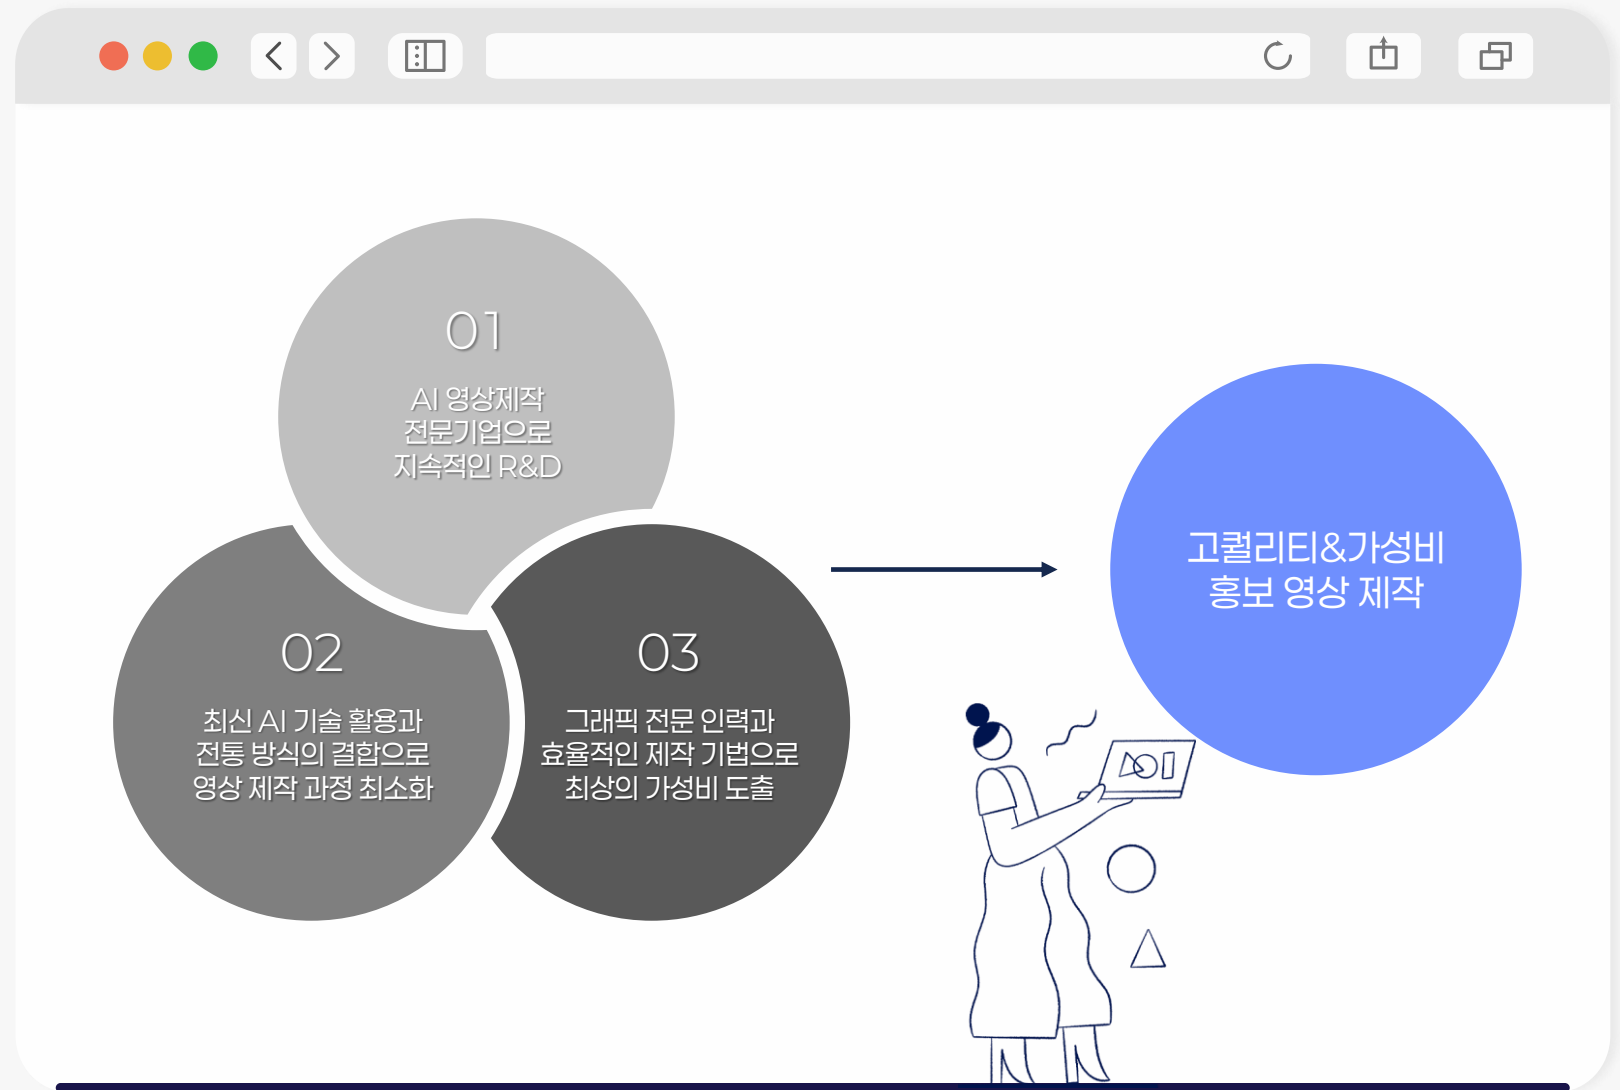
01
AI 영상제작
전문기업으로
지속적인 R&D

02
최신 AI 기술 활용과
전통 방식의 결합으로
영상 제작 과정 최소화

03
그래픽 전문 인력과
효율적인 제작 기법으로
최상의 가성비 도출

고퀄리티&가성비
홍보 영상 제작